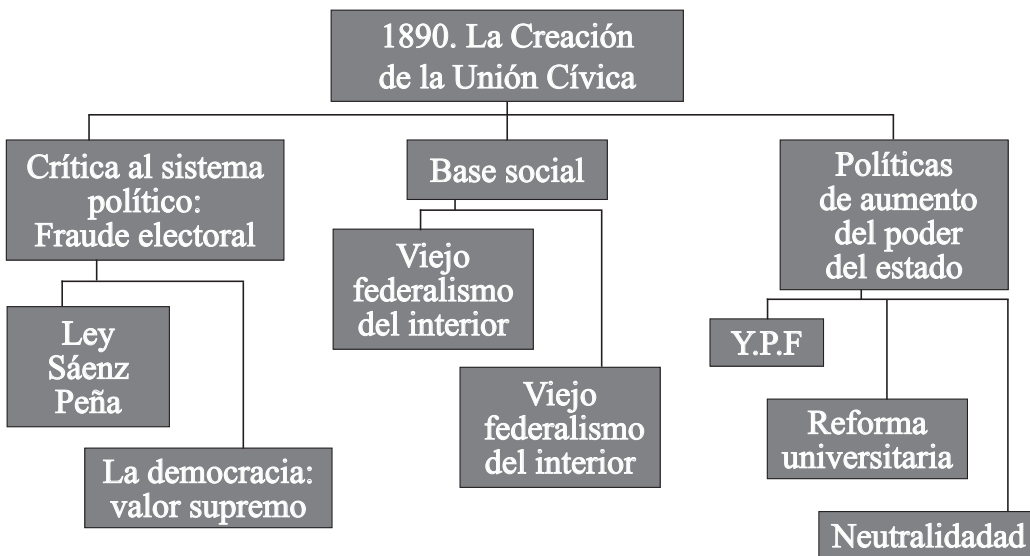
1890. La Creación de la Unión Cívica

Crítica al sistema político: Fraude electoral

Ley Sáenz Peña

La democracia: valor supremo

Base social

Viejo federalismo del interior

Viejo federalismo del interior

Políticas de aumento del poder del estado

Y.P.F

Reforma universitaria

Neutralidad